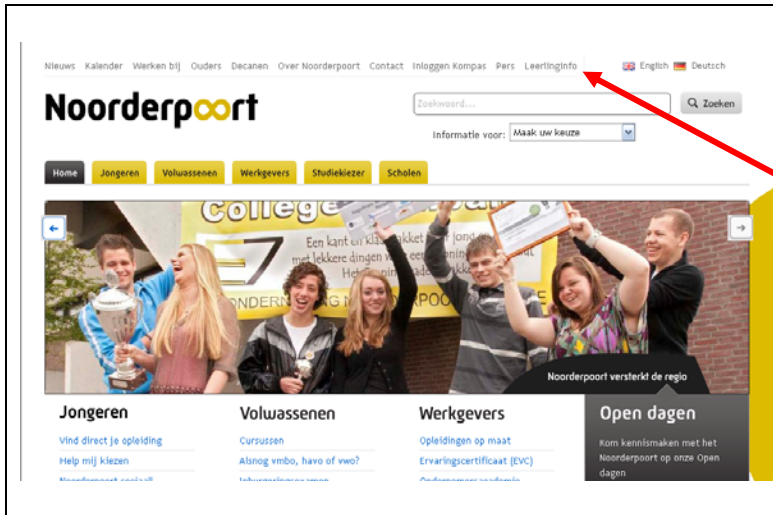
Nieuws Kalender Werken bij Ouders Decanen Over Noorderpoort Contact Inloggen Kompas Pers Leerlinginfo English Deutsch

Noorderpoort

Zoekwoord... Zoeken

Informatie voor: Maak uw keuze

Home Jongeren Volwassenen Werkgevers Studiekiezer Scholen

college

Een kant en klaar pakket voor jong met lekkere dingen

Noorderpoort versterkt de regio

Jongeren
Vind direct je opleiding
Help mij kiezen
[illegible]

Volwassenen
Cursussen
Alsnog vmbo, havo of vwo?
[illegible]

Werkgevers
Opleidingen op maat
Ervaringscertificaat (EVC)
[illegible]

Open dagen
Kom kennismaken met het Noorderpoort op onze Open dagen